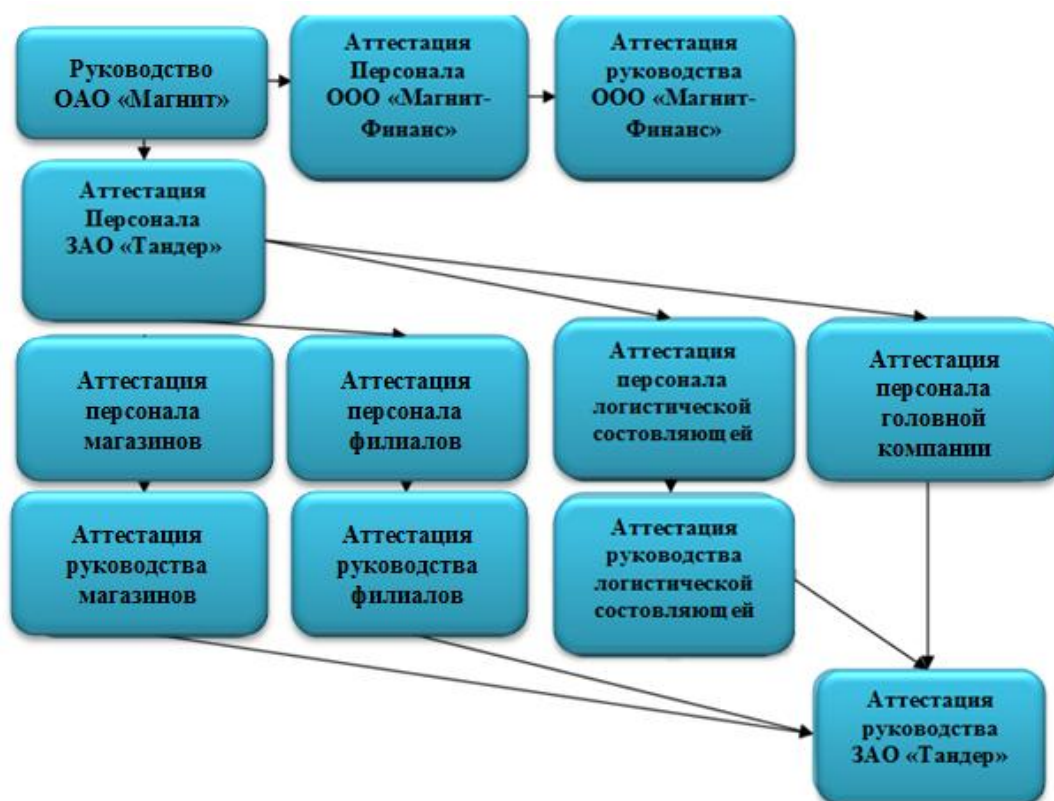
Руководство ОАО «Магнит»

Аттестация Персонала ООО «Магнит-Финанс»

Аттестация руководства ООО «Магнит-Финанс»

Аттестация Персонала ЗАО «Тандер»

Аттестация персонала магазинов

Аттестация персонала филиалов

Аттестация персонала логистической состовляющей

Аттестация персонала головной компании

Аттестация руководства магазинов

Аттестация руководства филиалов

Аттестация руководства логистической состовляющей

Аттестация руководства ЗАО «Тандер»